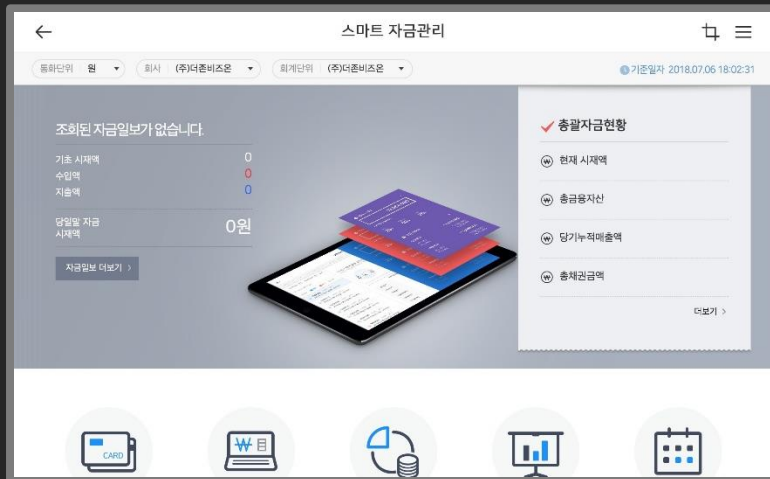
스마트 자금관리

통화단위 원 ▾ 회사 (주)더존비즈온 ▾ 회계단위 (주)더존비즈온 ▾

기준일자 2018.07.06 18:02:31

조회된 자금일보가 없습니다.

기초 시재액 0
수입액 0
지출액 0

당일말 자금 시재액 0원

자금일보 더보기 >

총괄자금현황

현재 시재액

총금융자산

당기누적매출액

총채권금액

더보기 >

CARD